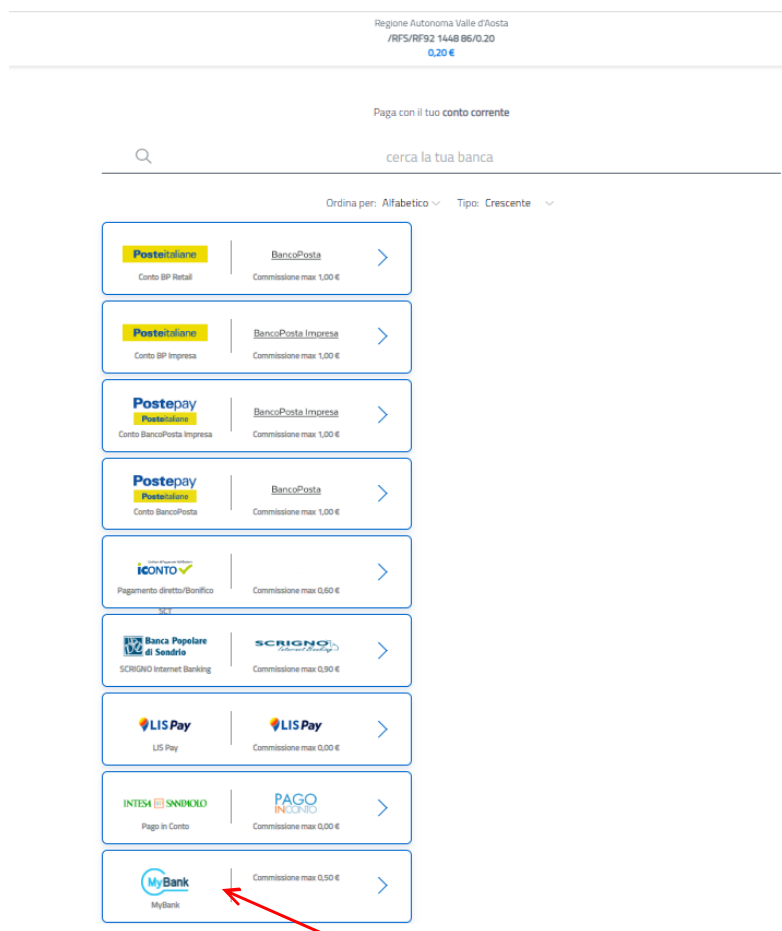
Regione Autonoma Valle d'Aosta
/RFS/RF92 1448 86/0.20
0,20 €

Paga con il tuo conto corrente

cerca la tua banca

Ordina per: Alfabetico Tipo: Crescente

Posteitaliane
Conto BP Retail
BancoPosta
Commissione max 1,00 €

Posteitaliane
Conto BP Impresa
BancoPosta Impresa
Commissione max 1,00 €

Postepay
Posteitaliane
Conto BancoPosta Impresa
BancoPosta Impresa
Commissione max 1,00 €

Postepay
Posteitaliane
Conto BancoPosta
BancoPosta
Commissione max 1,00 €

iCONTO
Pagamento diretto/Bonifico SCT
Commissione max 0,60 €

Banca Popolare di Sondrio
SCRIGNO Internet Banking
SCRIGNO Internet Banking
Commissione max 0,90 €

LIS Pay
LIS Pay
LIS Pay
Commissione max 0,00 €

INTESA SANPAOLO
Pago in Conto
PAGO IN CONTO
Commissione max 0,00 €

MyBank
MyBank
Commissione max 0,50 €